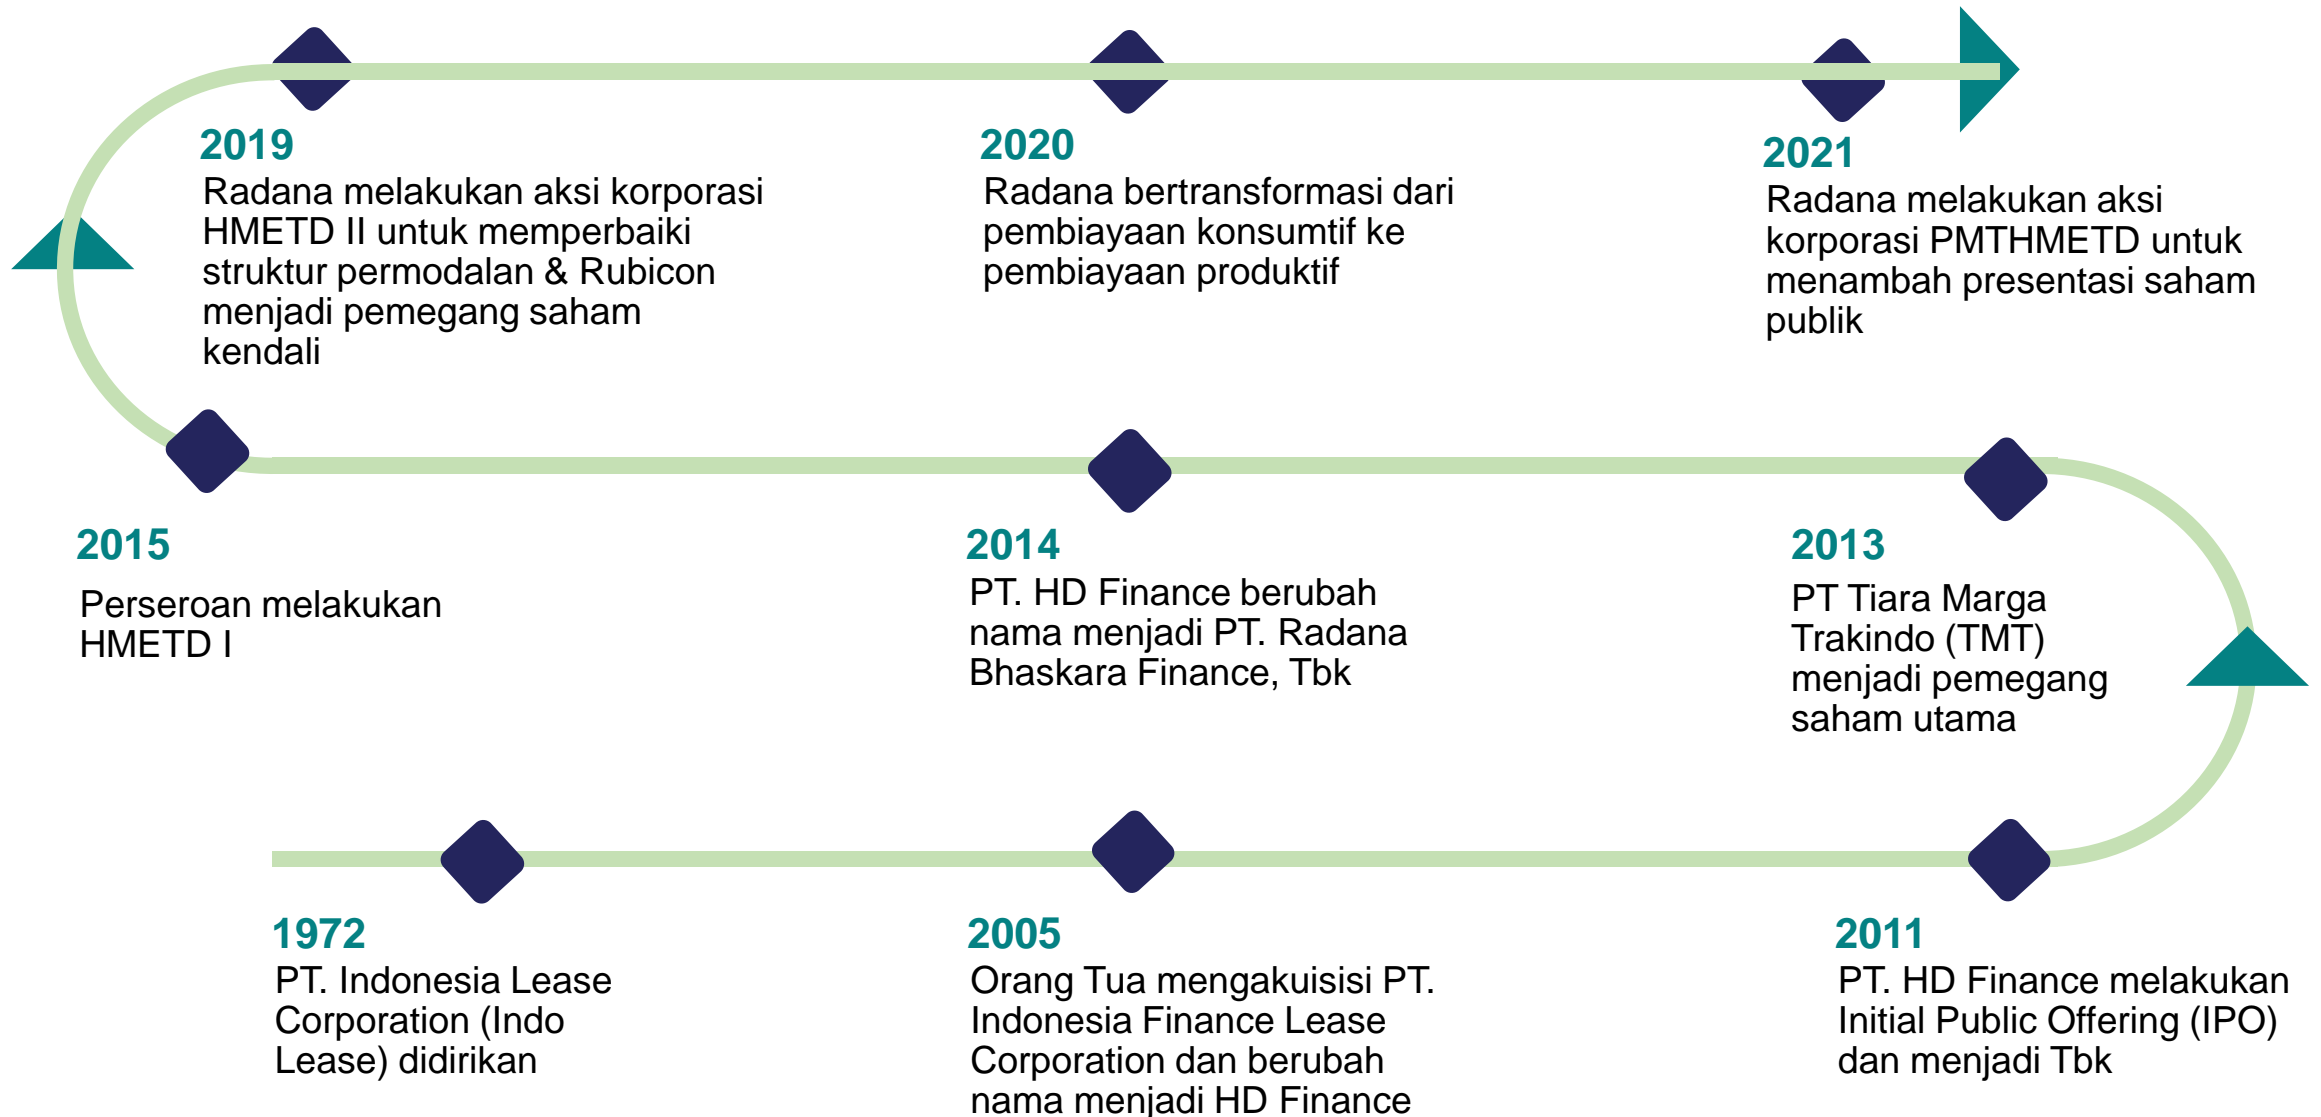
2019
Radana melakukan aksi korporasi HMETD II untuk memperbaiki struktur permodalan & Rubicon menjadi pemegang saham kendali

2020
Radana bertransformasi dari pembiayaan konsumtif ke pembiayaan produktif

2021
Radana melakukan aksi korporasi PMTHMETD untuk menambah presentasi saham publik

2015
Perseroan melakukan HMETD I

2014
PT. HD Finance berubah nama menjadi PT. Radana Bhaskara Finance, Tbk

2013
PT Tiara Marga Trakindo (TMT) menjadi pemegang saham utama

1972
PT. Indonesia Lease Corporation (Indo Lease) didirikan

2005
Orang Tua mengakuisisi PT. Indonesia Finance Lease Corporation dan berubah nama menjadi HD Finance

2011
PT. HD Finance melakukan Initial Public Offering (IPO) dan menjadi Tbk